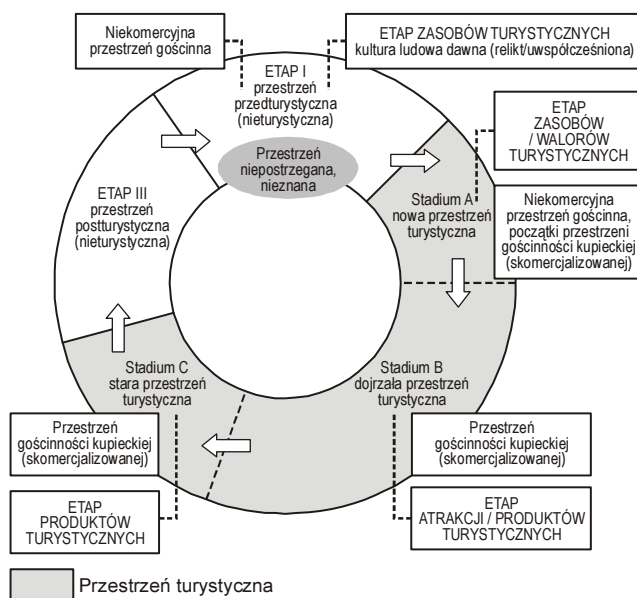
Niekomercyjna przestrzeń gościnna

ETAP ZASOBÓW TURYSTYCZNYCH
kultura ludowa dawna (relikt/uwspółcześniona)

ETAP I
przestrzeń przedturystyczna (nieturystyczna)

Przestrzeń niepostrzegana, nieznana

ETAP ZASOBÓW / WALORÓW TURYSTYCZNYCH

Stadium A
nowa przestrzeń turystyczna

Niekomercyjna przestrzeń gościnna, początki przestrzeni gościnności kupieckiej (skomercjalizowanej)

ETAP III
przestrzeń postturystyczna (nieturystyczna)

Stadium C
stara przestrzeń turystyczna

Stadium B
dojrzała przestrzeń turystyczna

Przestrzeń gościnności kupieckiej (skomercjalizowanej)

Przestrzeń gościnności kupieckiej (skomercjalizowanej)

ETAP PRODUKTÓW TURYSTYCZNYCH

ETAP ATRAKCJI / PRODUKTÓW TURYSTYCZNYCH

Przestrzeń turystyczna